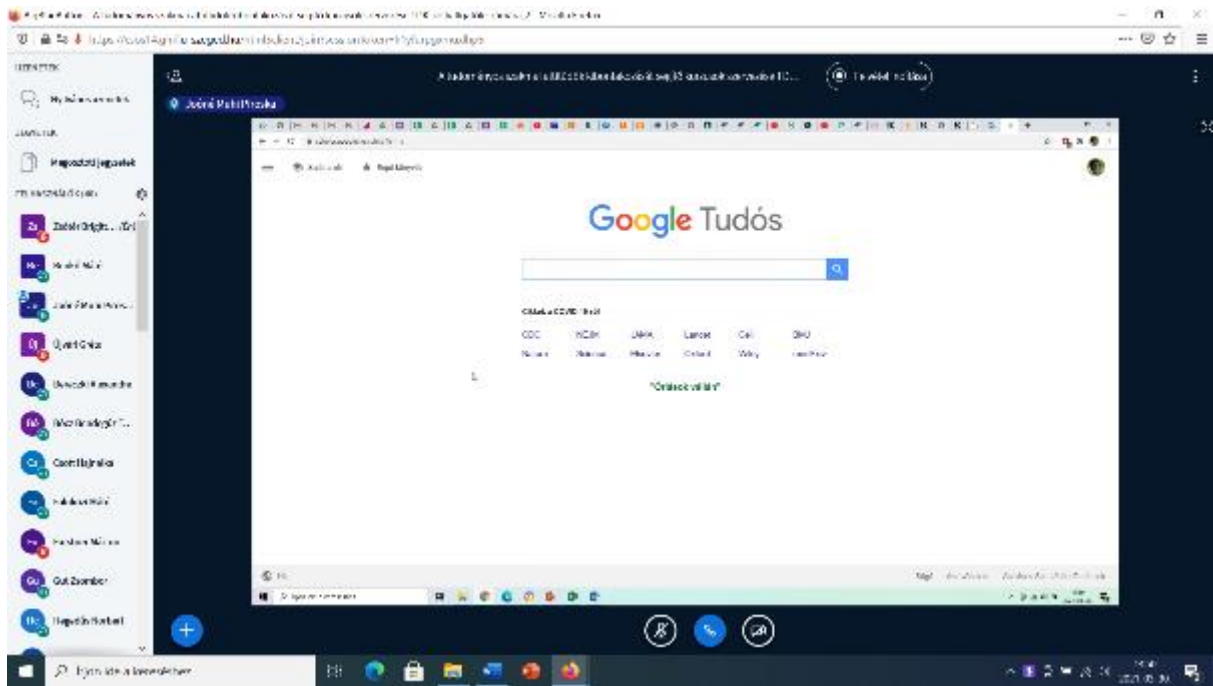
Google Tudós

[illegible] COVID-19-ről

CDC
NCBI
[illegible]
Lancet
Cell
BMJ
Nature
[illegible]
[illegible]
Oxford
Wiley
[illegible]

"Örökölt választó"

Jeszenszkiné Pethő Piroska

Megosztott jegyzetek

Zabiák Brigitta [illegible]

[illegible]

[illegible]

Gyuris Gréta

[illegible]

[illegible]

Czető Hajnalka

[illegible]

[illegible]

Gál Zsombor

Hegedűs Norbert

Írjon ide a kereséshez